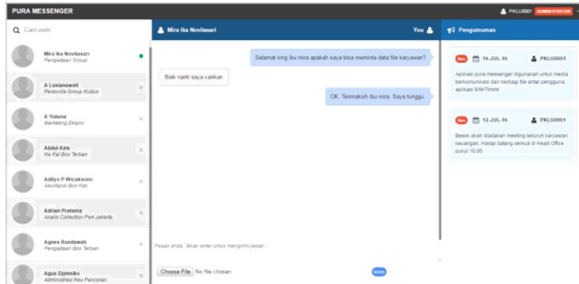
PURA MESSENGER
PKLU0001 ADMINISTRATOR

Cari user

Mira Ika Novitasari
Pengadaan Group

A Lusianawati
Personlia Group Kudus

A Yuliana
Marketing Ekspor

Abdul Azis
Ka Kai Box Tembari

Aditya P Wicaksono
Akuntansi Box Kds

Adrian Pratama
Anami Collection Perk Jakarta

Agnes Kusdawati
Pengadaan Box Tembari

Agus Djatmiko
Administrasi Rev Pantoolan

Mira Ika Novitasari
You

Selamat siang ibu mira apakah saya bisa meminta data file karyawan?

Baik nanti saya carikan.

OK. Termakasih ibu mira. Saya tunggu.

Pesan anda. Tekan enter untuk mengirim pesan

Choose File No file chosen

Kirim

Pengumuman

New 16-JUL-16 PKLU0001
Aplikasi pura messenger digunakan untuk media berkomunikasi dan berbagi file antar pengguna aplikasi SAKTInet

New 12-JUL-16 PKLU0001
Besok akan diadakan meeting seluruh karyawan keuangan. Harap datang semua di Head Office pukul 10.00